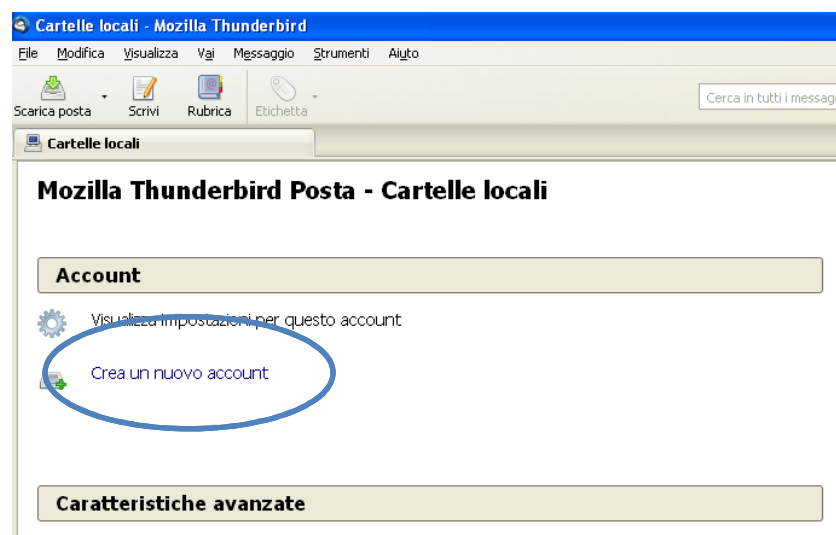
Cartelle locali - Mozilla Thunderbird

File Modifica Visualizza Vai Messaggio Strumenti Aiuto

Scarica posta Scrivi Rubrica Etichetta

Cerca in tutti i messag

Cartelle locali

Mozilla Thunderbird Posta - Cartelle locali

Account

Visualizza impostazioni per questo account

Crea un nuovo account

Caratteristiche avanzate